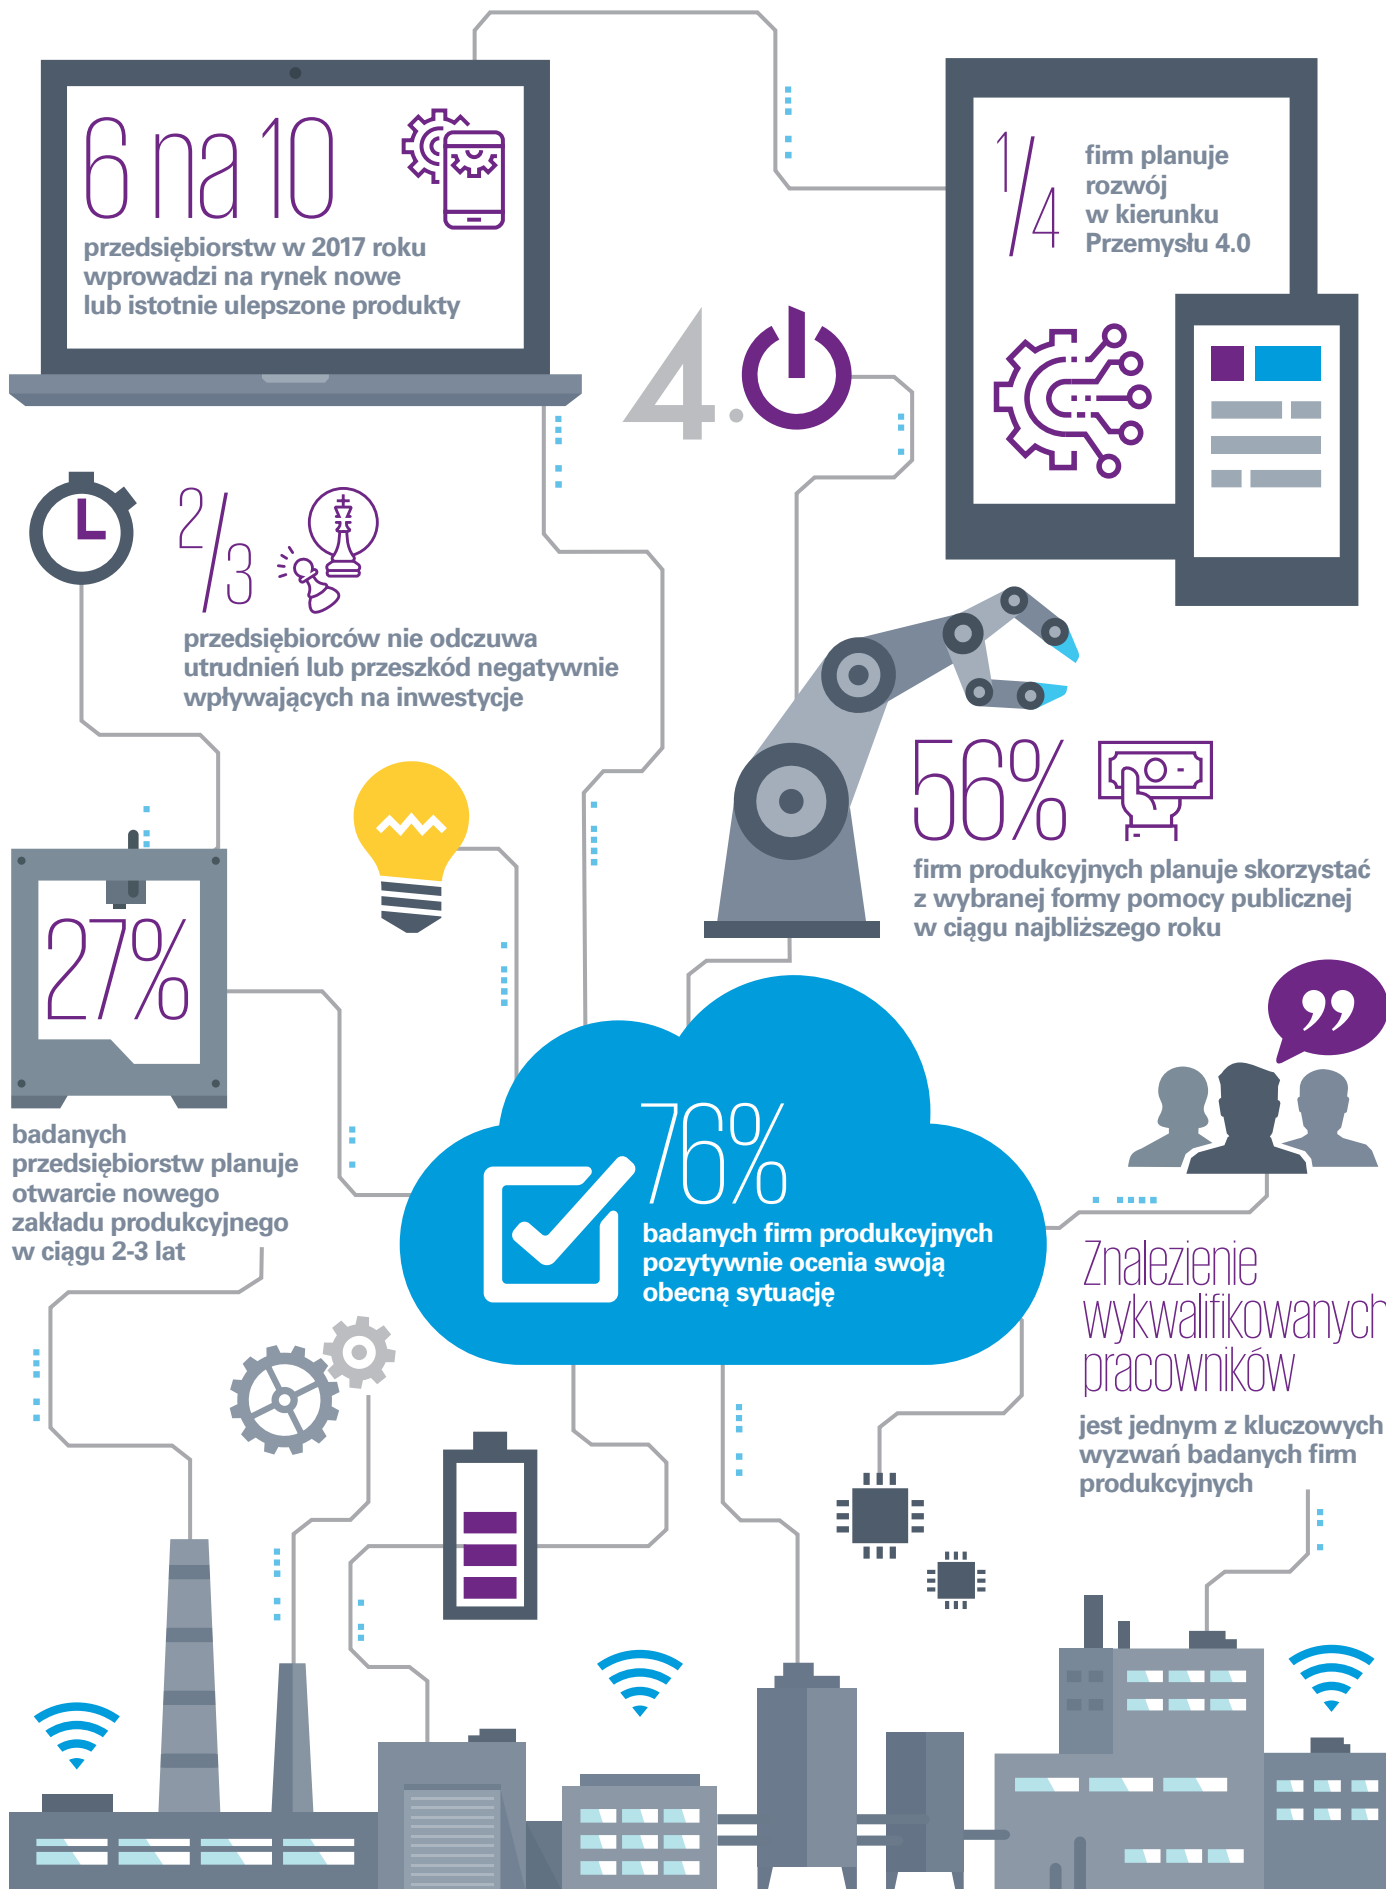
6 na 10

przedsiębiorstw w 2017 roku wprowadzi na rynek nowe lub istotnie ulepszone produkty

$\frac{1}{4}$

firm planuje rozwój w kierunku Przemysłu 4.0

4.0

$\frac{2}{3}$

przedsiębiorców nie odczuwa utrudnień lub przeszkód negatywnie wpływających na inwestycje

56%

firm produkcyjnych planuje skorzystać z wybranej formy pomocy publicznej w ciągu najbliższego roku

27%

badanych przedsiębiorstw planuje otwarcie nowego zakładu produkcyjnego w ciągu 2-3 lat

76%

badanych firm produkcyjnych pozytywnie ocenia swoją obecną sytuację

Znalezienie wykwalifikowanych pracowników

jest jednym z kluczowych wyzwań badanych firm produkcyjnych